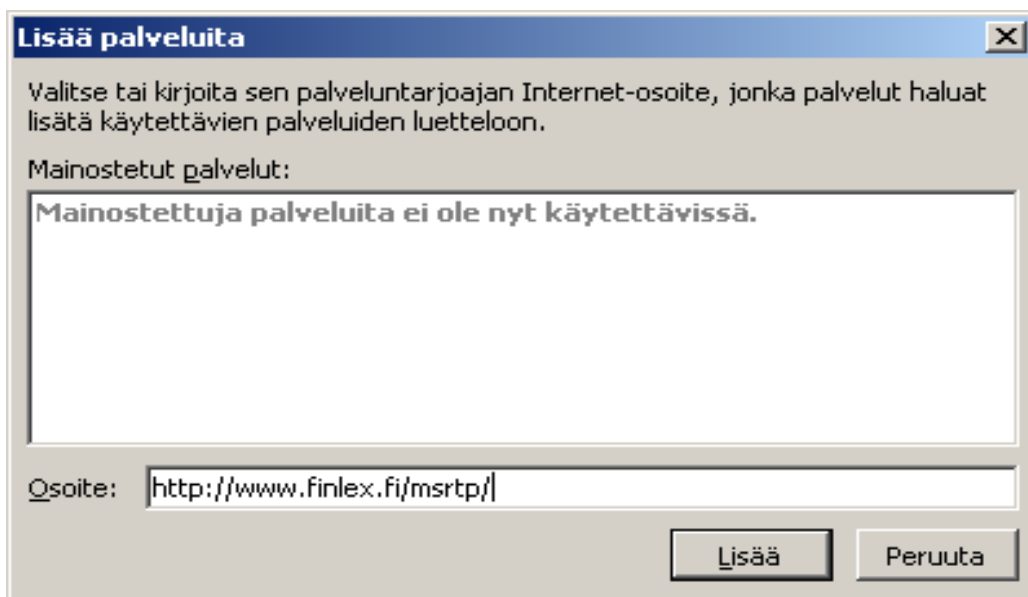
Lisää palveluita

Valitse tai kirjoita sen palveluntarjoajan Internet-osoite, jonka palvelut haluat lisätä käytettävien palveluiden luetteloon.

Mainostetut palvelut:

Mainostettuja palveluita ei ole nyt käytettävissä.

Osoite: http://www.finlex.fi/msrtp/

Lisää

Peruuta